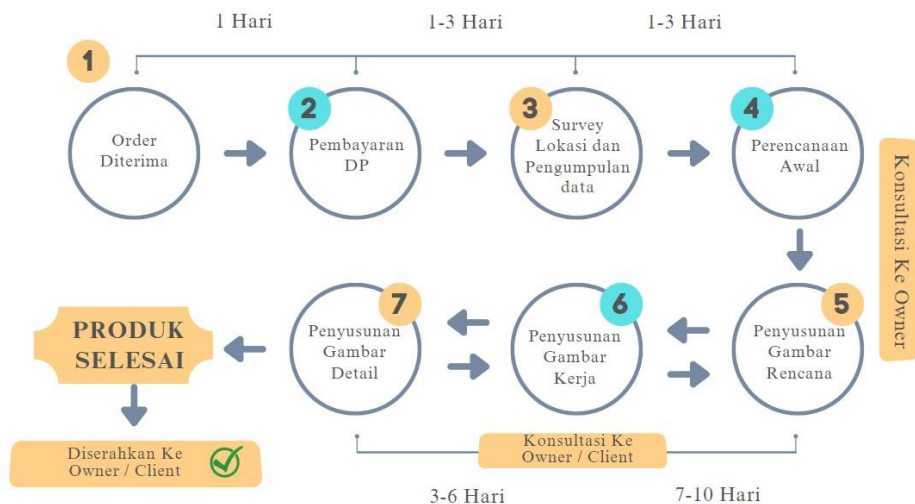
1 Hari

1-3 Hari

1-3 Hari

1

Order Diterima

2

Pembayaran DP

3

Survey Lokasi dan Pengumpulan data

4

Perencanaan Awal

Konsultasi Ke Owner

5

Penyusunan Gambar Rencana

6

Penyusunan Gambar Kerja

7

Penyusunan Gambar Detail

PRODUK SELESAI

Diserahkan Ke Owner / Client

Konsultasi Ke Owner / Client

3-6 Hari

7-10 Hari